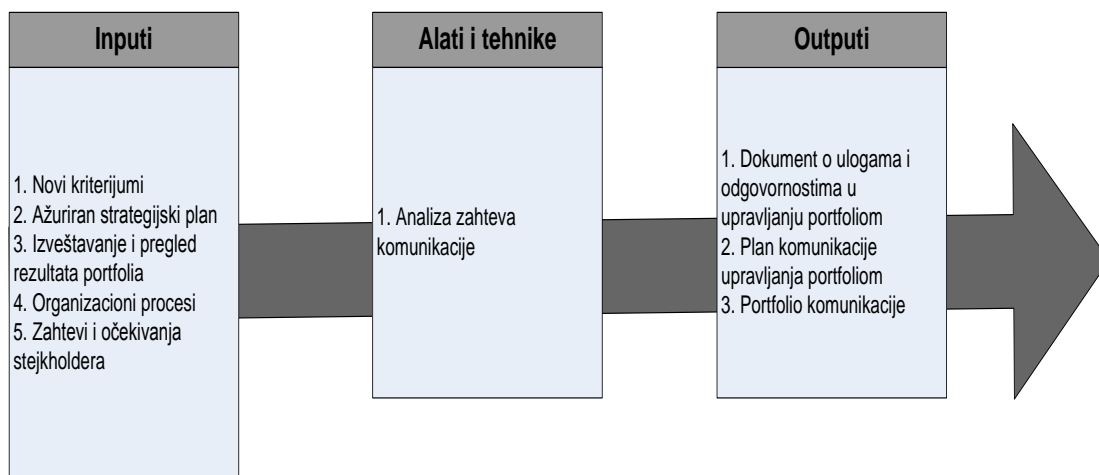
Inputi

1. Novi kriterijumi
2. Ažuriran strategijski plan
3. Izveštavanje i pregled rezultata portfolia
4. Organizacioni procesi
5. Zahtevi i očekivanja stejkholdera

Alati i tehnike

1. Analiza zahteva komunikacije

Outputi

1. Dokument o ulogama i odgovornostima u upravljanju portfoliom
2. Plan komunikacije upravljanja portfoliom
3. Portfolio komunikacije